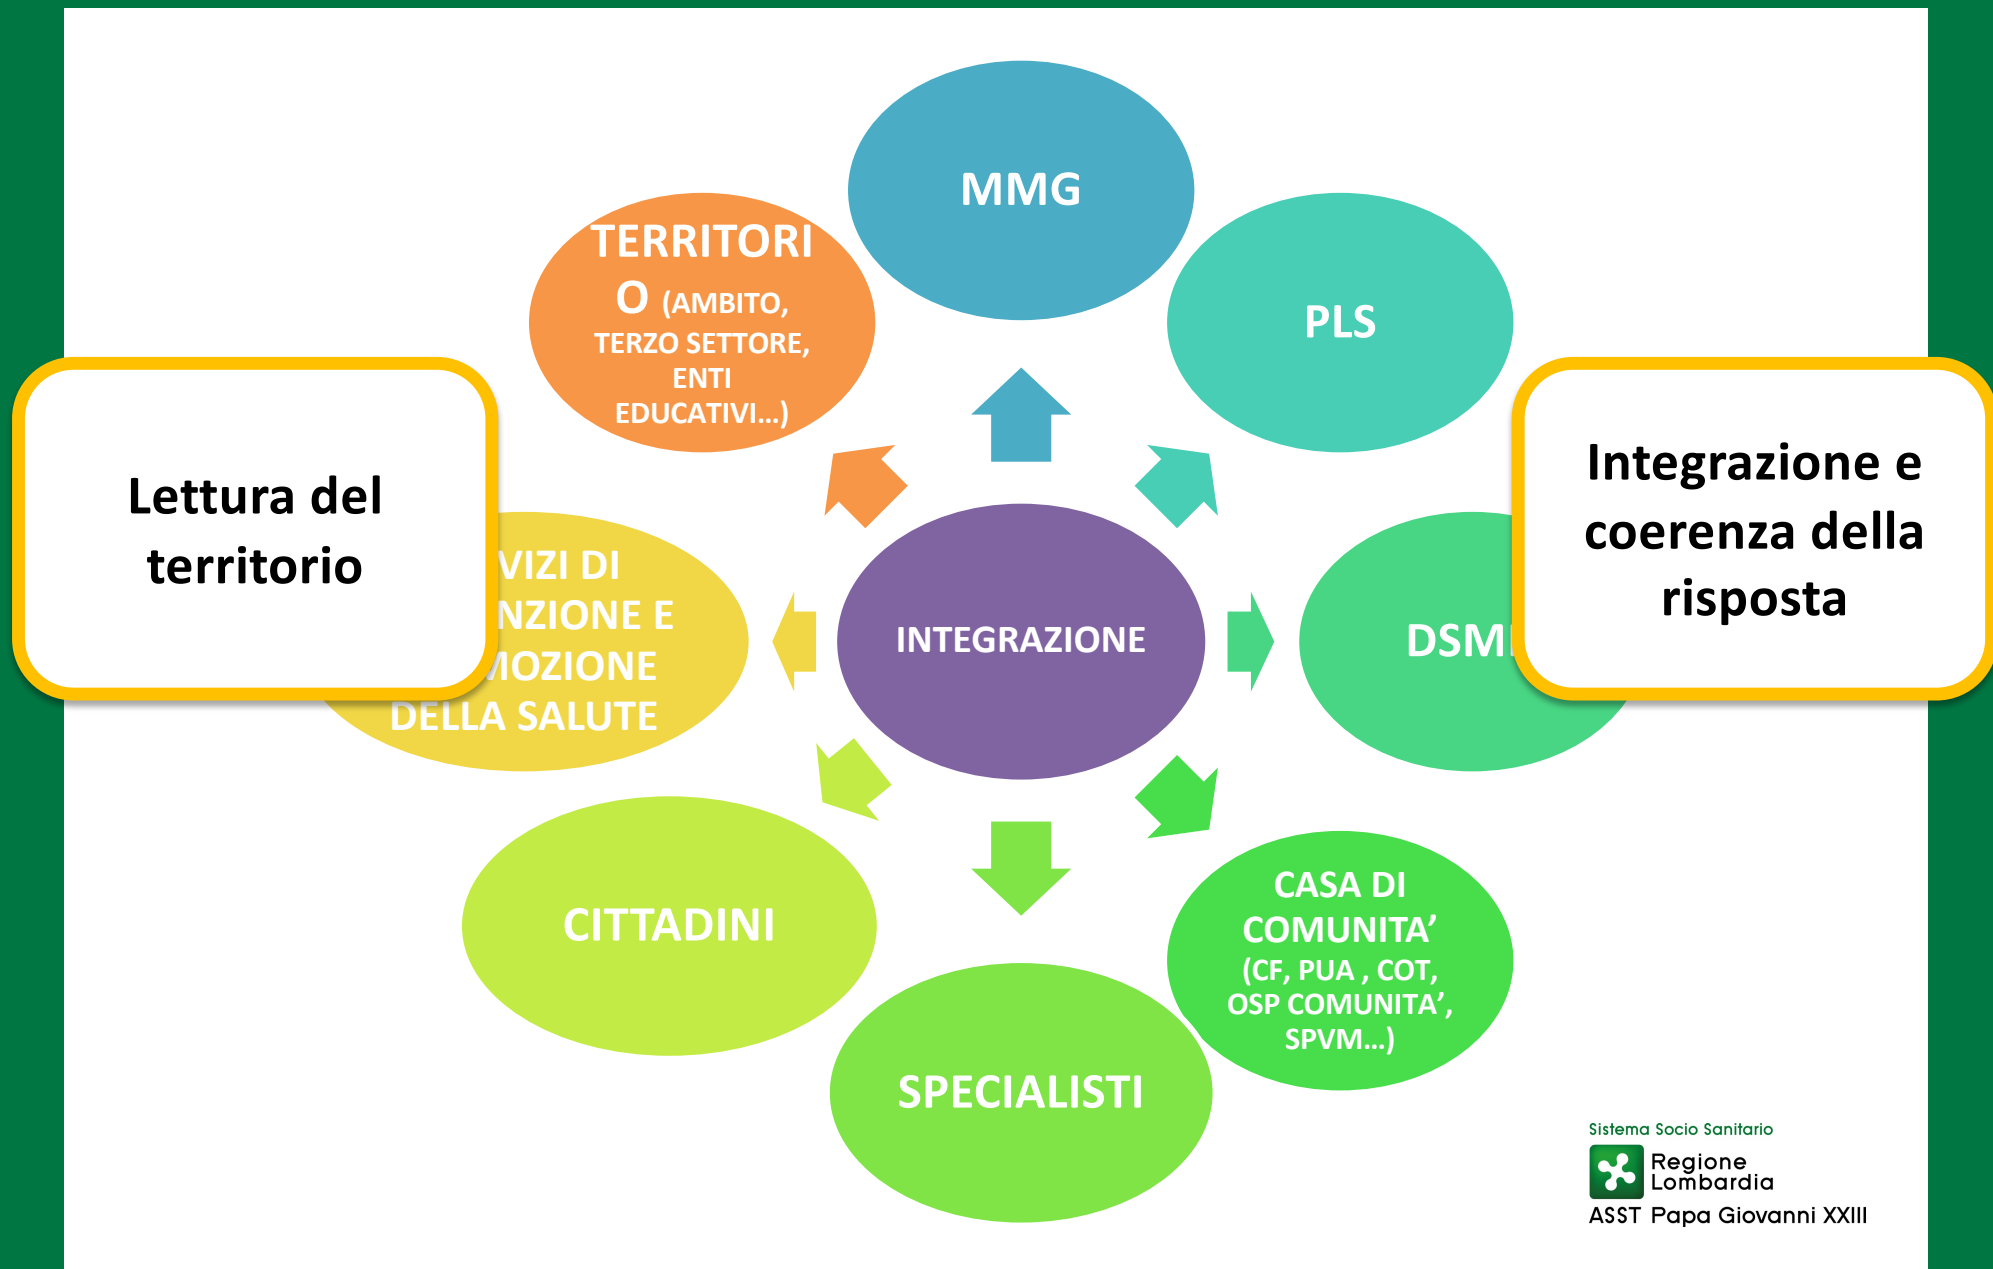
Lettura del territorio

MMG

TERRITORIO (AMBITO, TERZO SETTORE, ENTI EDUCATIVI…)

PLS

Integrazione e coerenza della risposta

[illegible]VIZI DI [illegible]NZIONE E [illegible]MOZIONE DELLA SALUTE

INTEGRAZIONE

DSM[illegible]

CITTADINI

CASA DI COMUNITA' (CF, PUA , COT, OSP COMUNITA', SPVM…)

SPECIALISTI

Sistema Socio Sanitario
Regione Lombardia
ASST Papa Giovanni XXIII